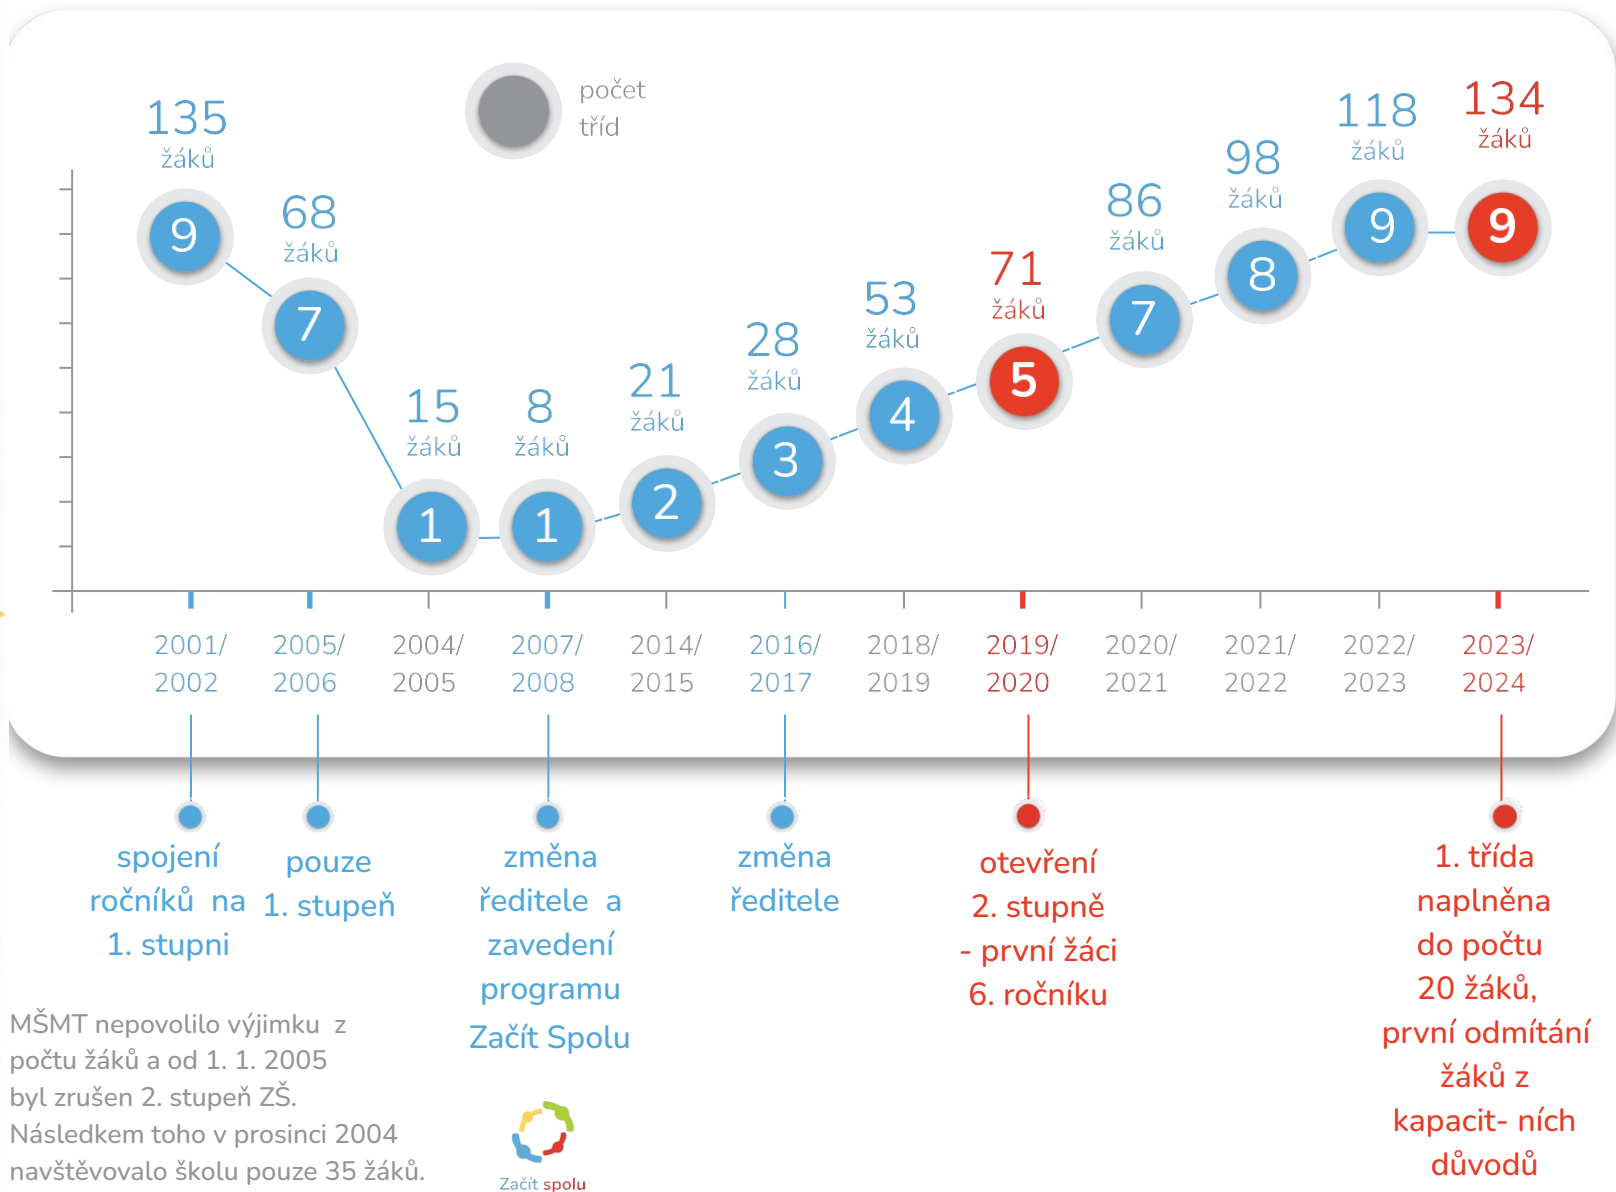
počet tříd

135 žáků
9
68 žáků
7
15 žáků
1
8 žáků
1
21 žáků
2
28 žáků
3
53 žáků
4
71 žáků
5
86 žáků
7
98 žáků
8
118 žáků
9
134 žáků
9

2001/2002
2005/2006
2004/2005
2007/2008
2014/2015
2016/2017
2018/2019
2019/2020
2020/2021
2021/2022
2022/2023
2023/2024

spojení ročníků na 1. stupni

pouze 1. stupeň

změna ředitele a zavedení programu Začít Spolu

změna ředitele

otevření 2. stupně - první žáci 6. ročníku

1. třída naplněna do počtu 20 žáků, první odmítání žáků z kapacit- ních důvodů

MŠMT nepovolilo výjimku z počtu žáků a od 1. 1. 2005 byl zrušen 2. stupeň ZŠ. Následkem toho v prosinci 2004 navštěvovalo školu pouze 35 žáků.

Začít spolu